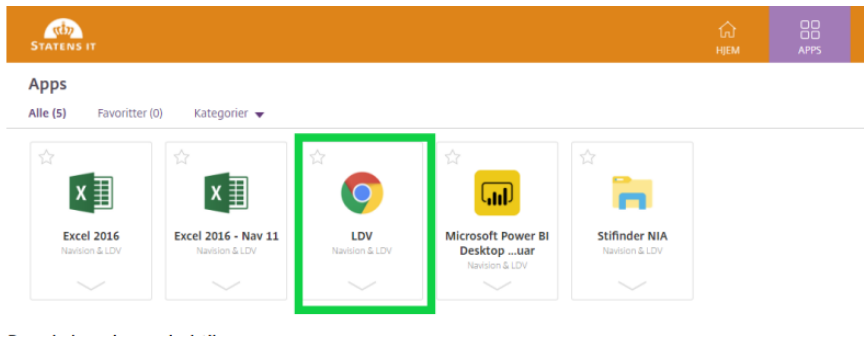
STATENS IT

HJEM

APPS

Apps

Alle (5)
Favoritter (0)
Kategorier

Excel 2016
Navision & LDV

Excel 2016 - Nav 11
Navision & LDV

LDV
Navision & LDV

Microsoft Power BI Desktop ...uar
Navision & LDV

Stifinder NIA
Navision & LDV

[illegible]